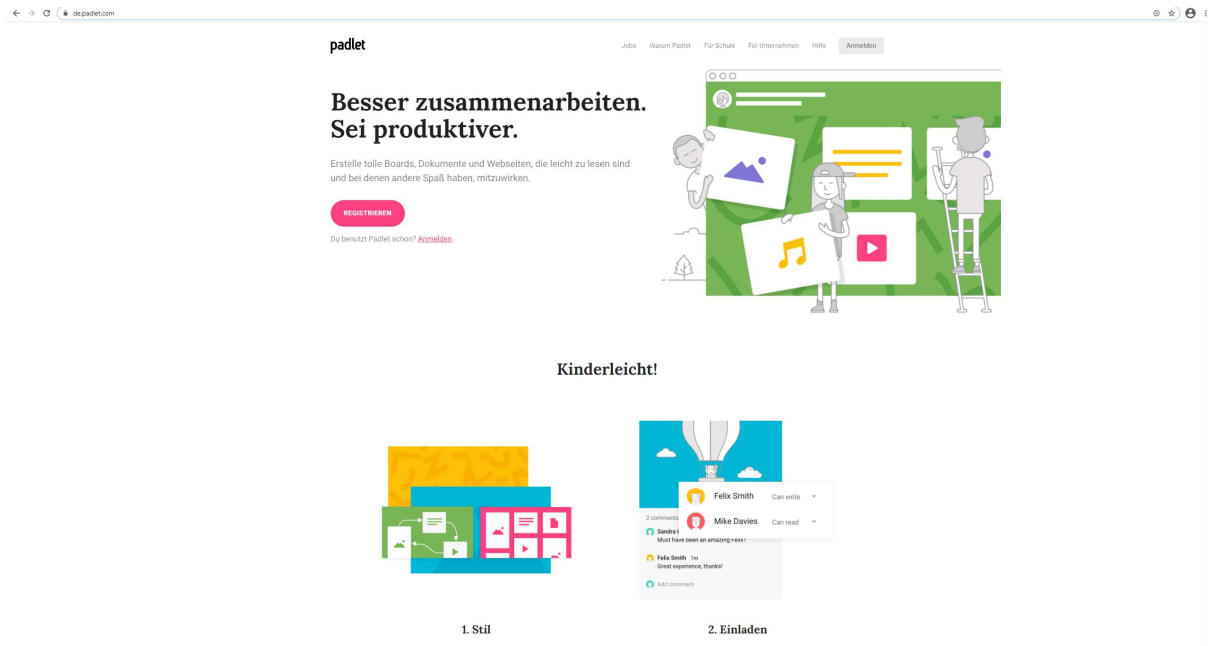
de.padlet.com

padlet

Jobs Warum Padlet Für Schule Für Unternehmen Hilfe Anmelden

Besser zusammenarbeiten. Sei produktiver.

Erstelle tolle Boards, Dokumente und Webseiten, die leicht zu lesen sind und bei denen andere Spaß haben, mitzuwirken.

REGISTRIEREN

Du benutzt Padlet schon? Anmelden

Kinderleicht!

Felix Smith Can write
Mike Davies Can read

2 comments
Sandra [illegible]
Must have been an amazing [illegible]
Felix Smith 1m
Great experience, thanks!
Add comment

1. Stil

2. Einladen